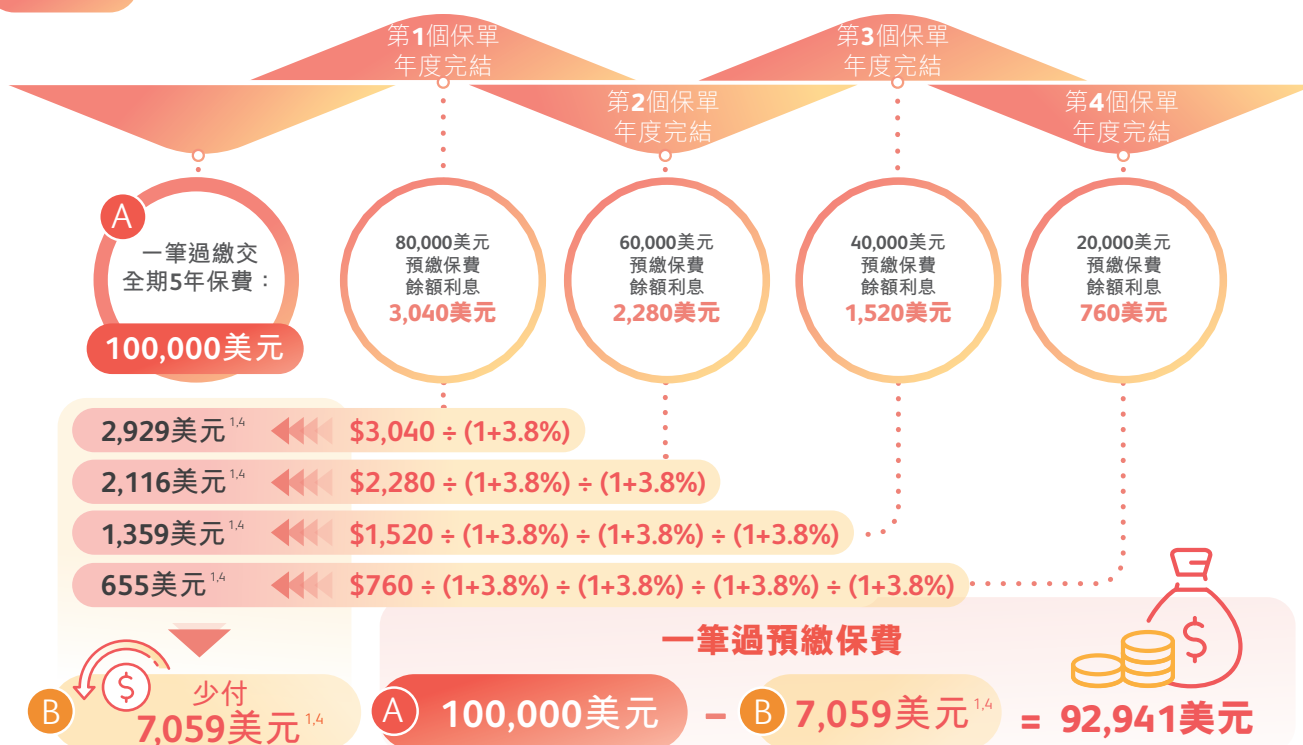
第1個保單
年度完結

第2個保單
年度完結

第3個保單
年度完結

第4個保單
年度完結

A 一筆過繳交全期5年保費：
100,000美元

80,000美元
預繳保費
餘額利息
3,040美元

60,000美元
預繳保費
餘額利息
2,280美元

40,000美元
預繳保費
餘額利息
1,520美元

20,000美元
預繳保費
餘額利息
760美元

2,929美元$^{1,4}$ $3,040 ÷ (1+3.8%)

2,116美元$^{1,4}$ $2,280 ÷ (1+3.8%) ÷ (1+3.8%)

1,359美元$^{1,4}$ $1,520 ÷ (1+3.8%) ÷ (1+3.8%) ÷ (1+3.8%)

655美元$^{1,4}$ $760 ÷ (1+3.8%) ÷ (1+3.8%) ÷ (1+3.8%) ÷ (1+3.8%)

B 少付
7,059美元$^{1,4}$

一筆過預繳保費

A 100,000美元 – B 7,059美元$^{1,4}$ = 92,941美元